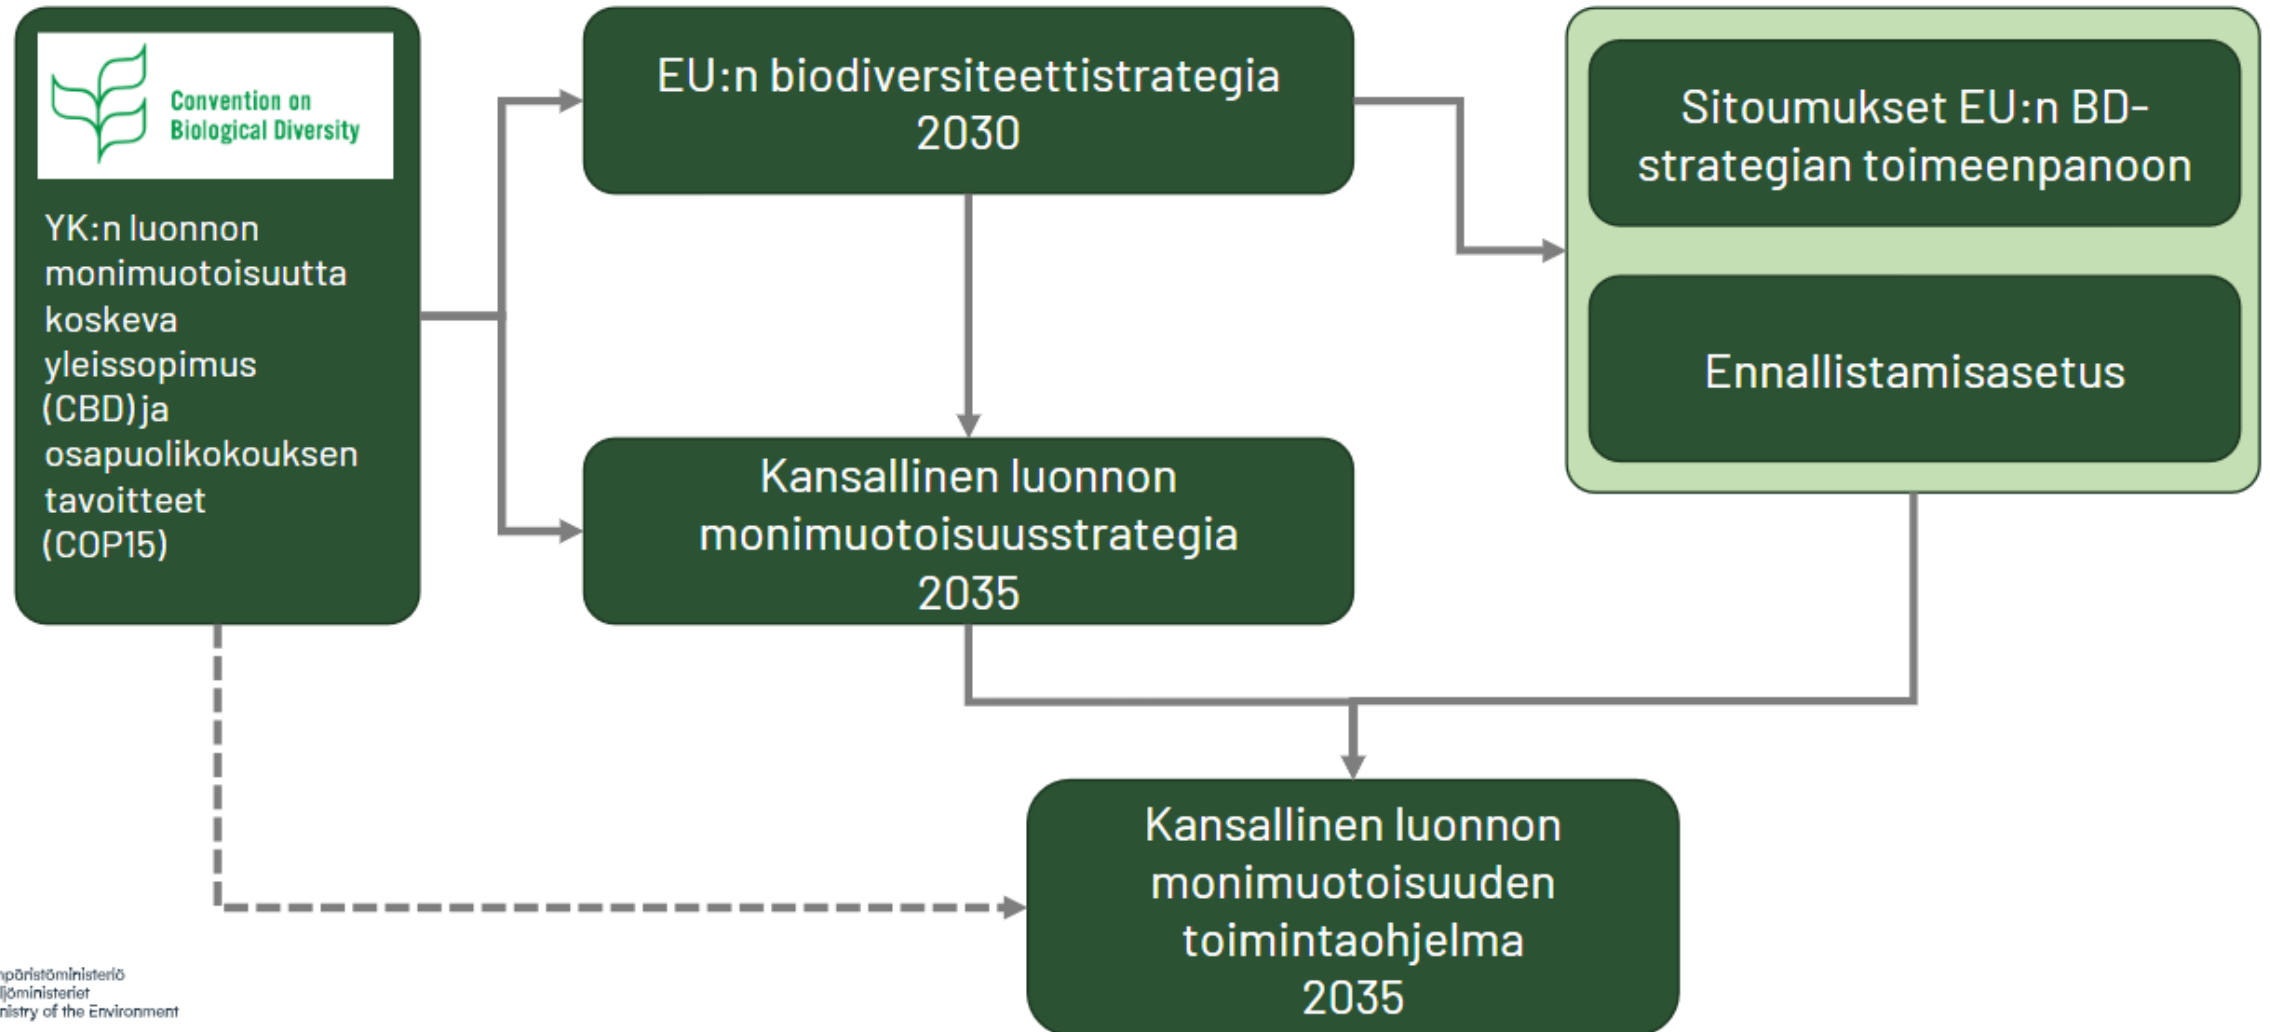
Convention on Biological Diversity

YK:n luonnon monimuotoisuutta koskeva yleissopimus (CBD) ja osapuolikokouksen tavoitteet (COP15)

EU:n biodiversiteettistrategia 2030

Sitoumukset EU:n BD-strategian toimeenpanoon

Ennallistamisasetus

Kansallinen luonnon monimuotoisuusstrategia 2035

Kansallinen luonnon monimuotoisuuden toimintaohjelma 2035

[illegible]päristöministeriö
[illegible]ljöministeriet
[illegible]nistry of the Environment